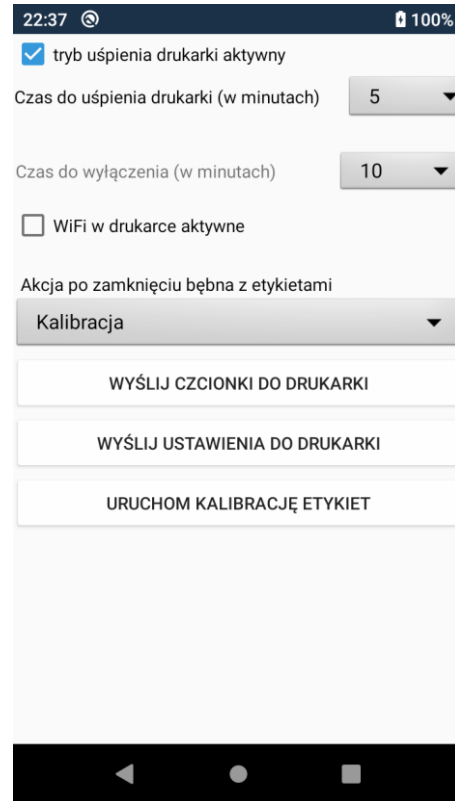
22:37 100%

tryb uśpienia drukarki aktywny

Czas do uśpienia drukarki (w minutach) 5

Czas do wyłączenia (w minutach) 10

WiFi w drukarce aktywne

Akcja po zamknięciu bębna z etykietami

Kalibracja

WYŚLIJ CZCIONKI DO DRUKARKI

WYŚLIJ USTAWIENIA DO DRUKARKI

URUCHOM KALIBRACJĘ ETYKIET